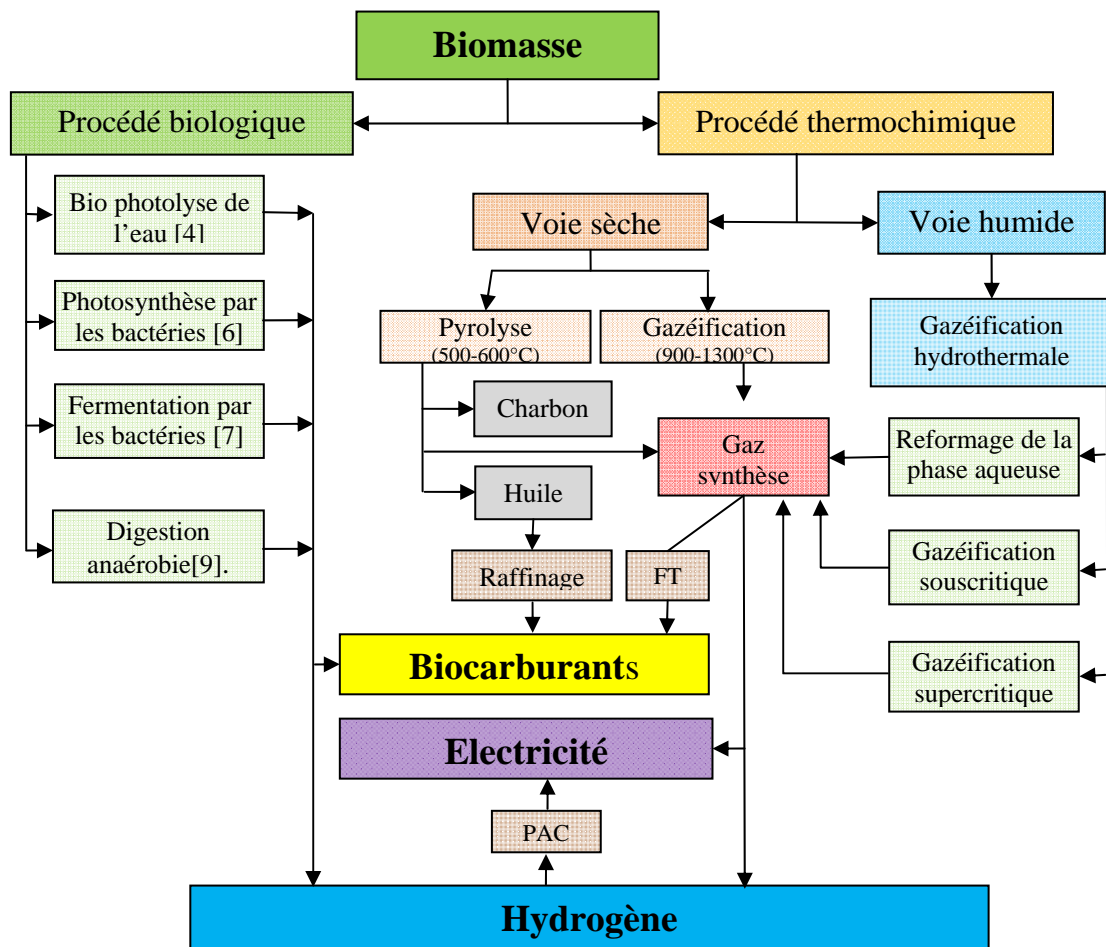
Biomasse

Procédé biologique

Procédé thermochimique

Bio photolyse de l'eau [4]

Photosynthèse par les bactéries [6]

Fermentation par les bactéries [7]

Digestion anaérobie[9].

Voie sèche

Voie humide

Pyrolyse (500-600°C)

Gazéification (900-1300°C)

Gazéification hydrothermale

Charbon

Gaz synthèse

Reformage de la phase aqueuse

Huile

Gazéification souscritique

Raffinage

FT

Gazéification supercritique

Biocarburants

Electricité

PAC

Hydrogène